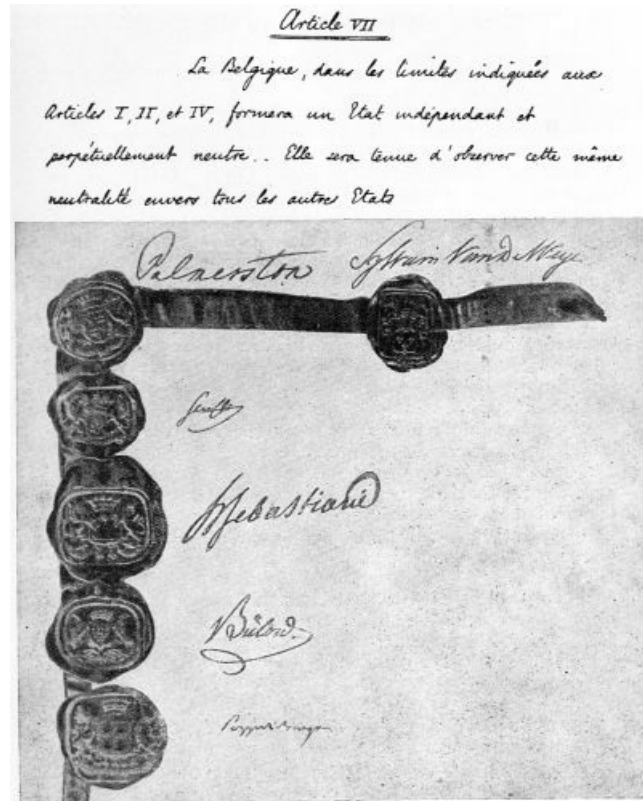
Article VII

La Belgique, dans les limites indiquées aux Articles I, II, et IV, formera un Etat indépendant et perpétuellement neutre.. Elle sera tenue d'observer cette même neutralité envers tous les autres Etats

Palmerston Sylvain Van de Weyer

Senfft

H Sebastiani

Bülow

Pozzo di Borgo